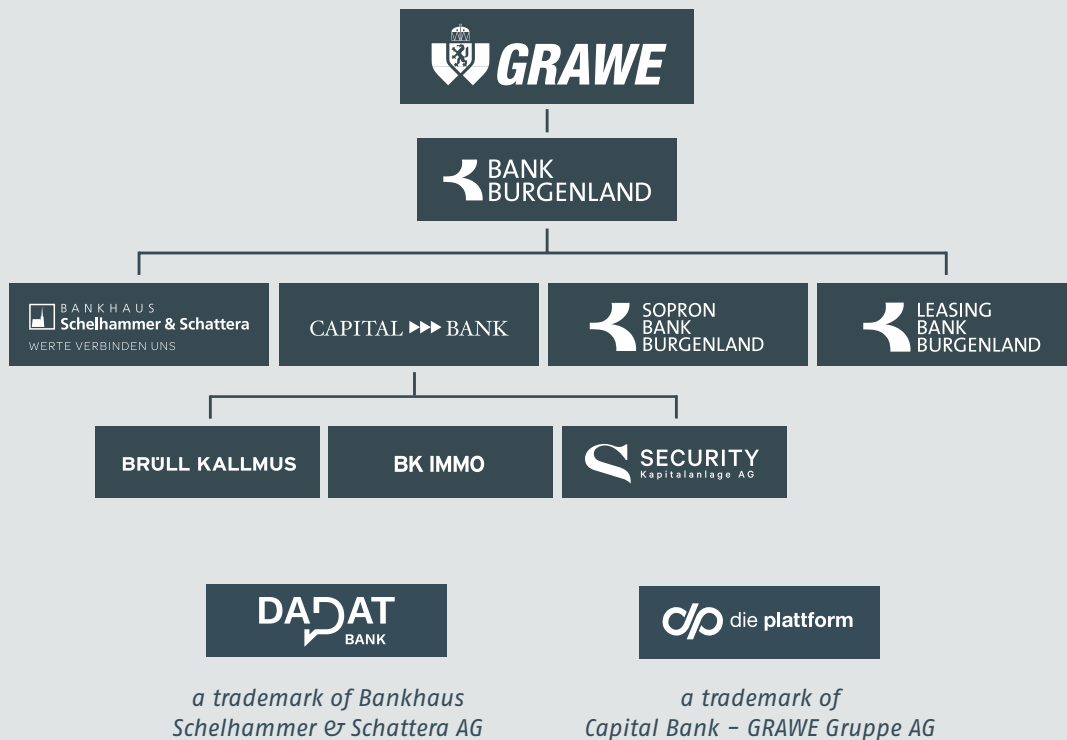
GRAWE

BANK BURGENLAND

BANKHAUS Schelhammer & Schattera WERTE VERBINDEN UNS

CAPITAL BANK

SOPRON BANK BURGENLAND

LEASING BANK BURGENLAND

BRÜLL KALLMUS

BK IMMO

SECURITY Kapitalanlage AG

DADAT BANK

die plattform

a trademark of Bankhaus Schelhammer & Schattera AG

a trademark of Capital Bank – GRAWE Gruppe AG